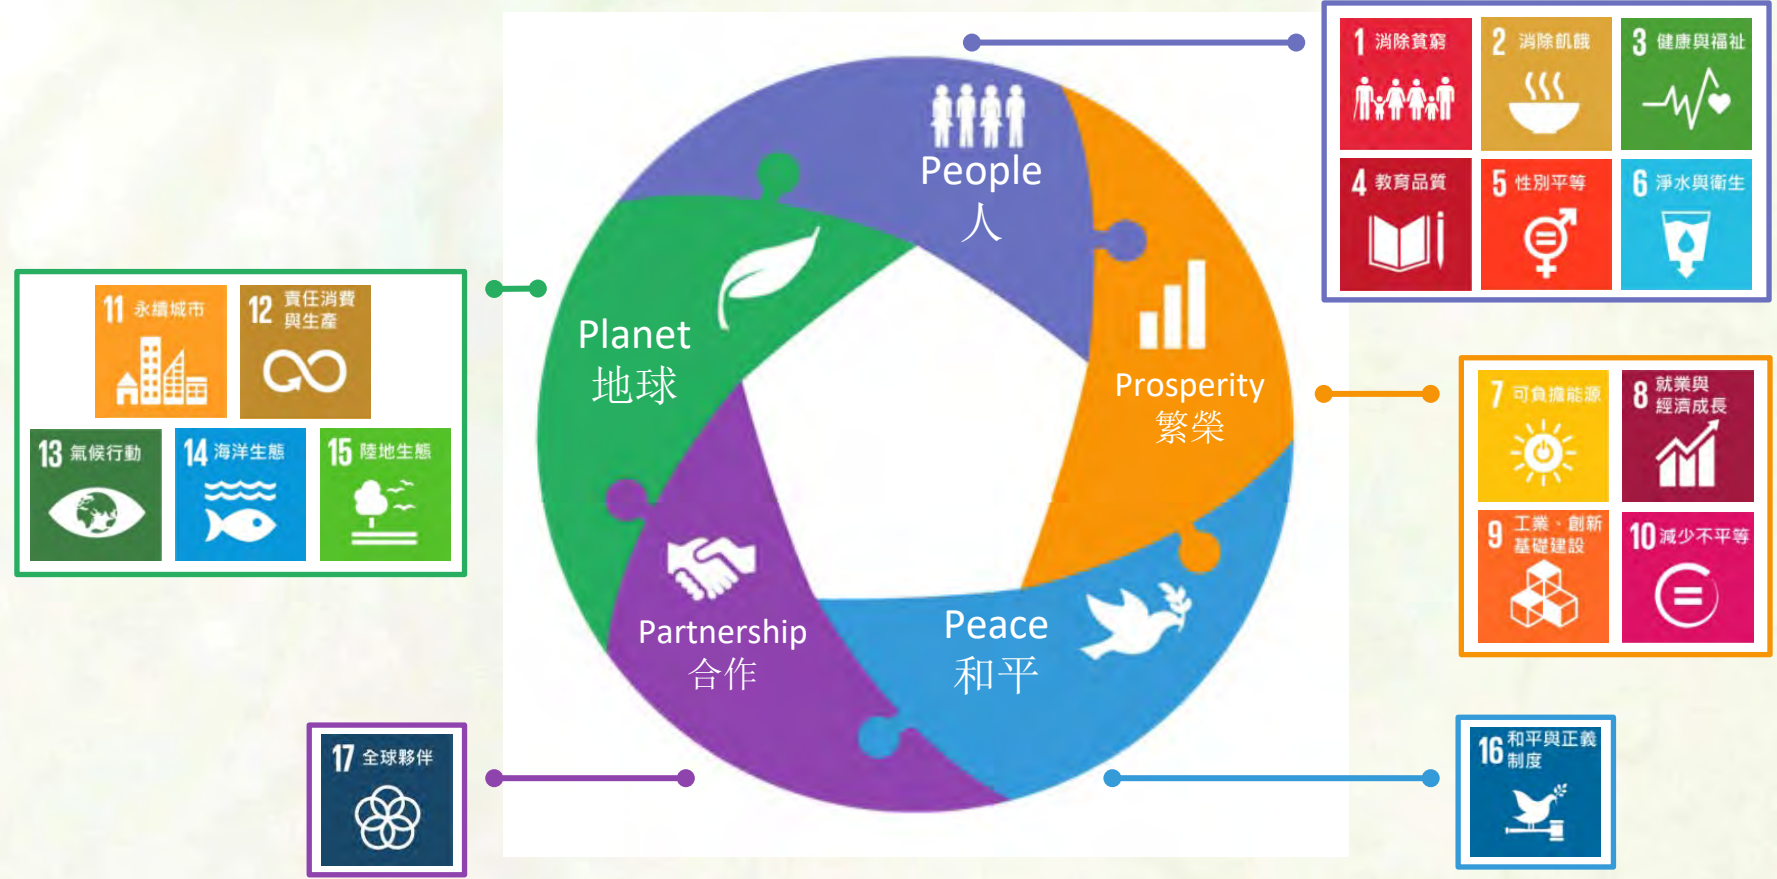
11 永續城市

12 責任消費與生產

13 氣候行動

14 海洋生態

15 陸地生態

People
人

Planet
地球

Prosperity
繁榮

Partnership
合作

Peace
和平

1 消除貧窮

2 消除飢餓

3 健康與福祉

4 教育品質

5 性別平等

6 淨水與衛生

7 可負擔能源

8 就業與經濟成長

9 工業、創新基礎建設

10 減少不平等

17 全球夥伴

16 和平與正義制度